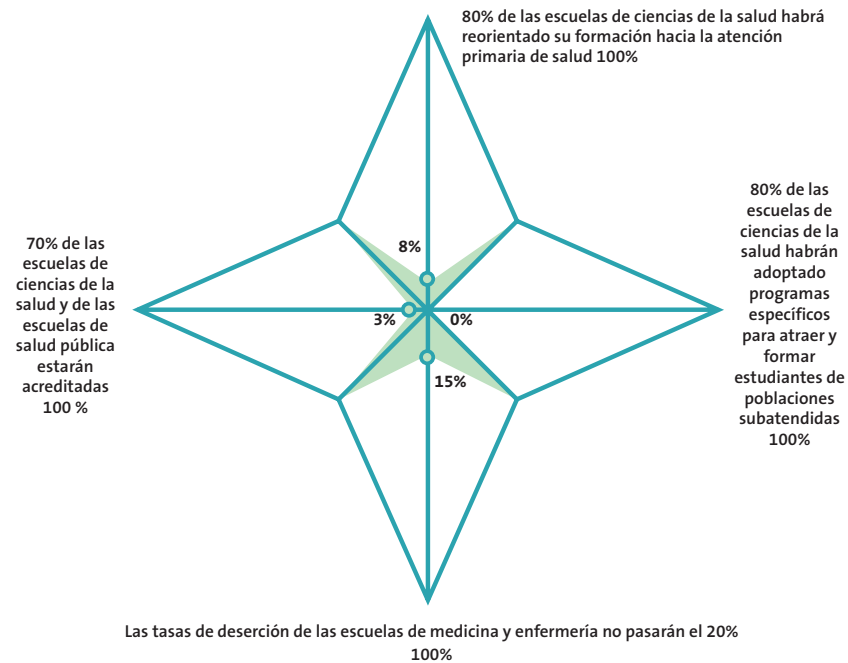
80% de las escuelas de ciencias de la salud habrá reorientado su formación hacia la atención primaria de salud 100%

80% de las escuelas de ciencias de la salud habrán adoptado programas específicos para atraer y formar estudiantes de poblaciones subatendidas 100%

70% de las escuelas de ciencias de la salud y de las escuelas de salud pública estarán acreditadas 100 %

8%

3%

0%

15%

Las tasas de deserción de las escuelas de medicina y enfermería no pasarán el 20% 100%